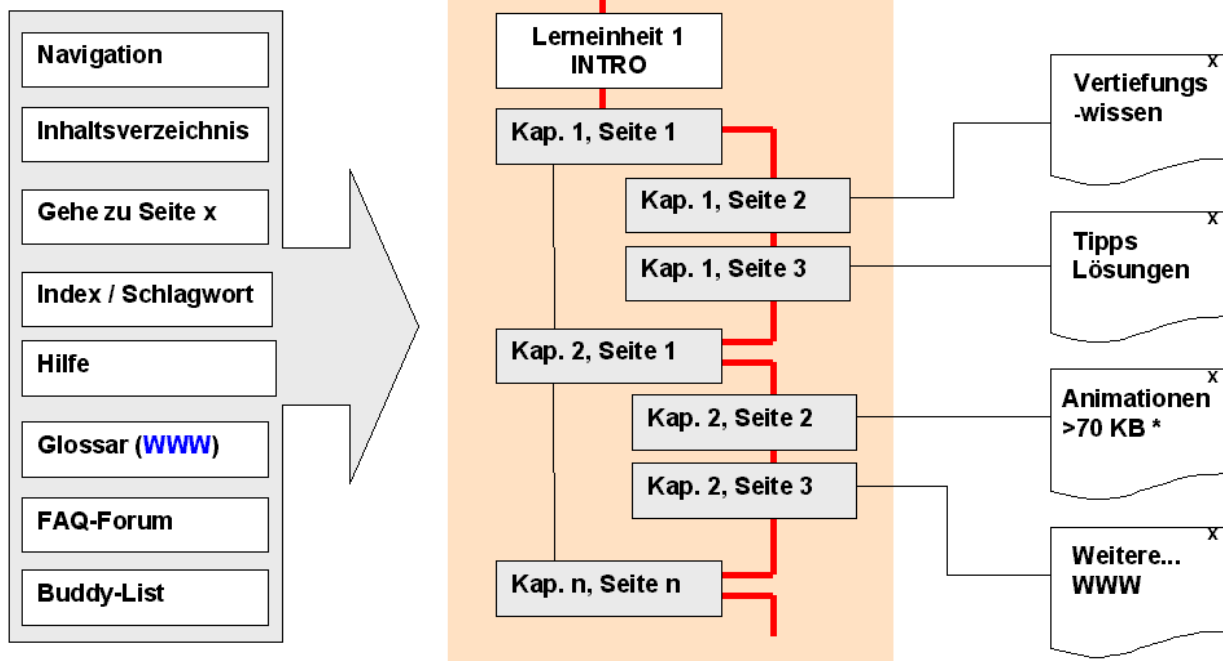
Navigation

Inhaltsverzeichnis

Gehe zu Seite x

Index / Schlagwort

Hilfe

Glossar (WWW)

FAQ-Forum

Buddy-List

Lerneinheit 1
INTRO

Kap. 1, Seite 1

Kap. 1, Seite 2

Kap. 1, Seite 3

Kap. 2, Seite 1

Kap. 2, Seite 2

Kap. 2, Seite 3

Kap. n, Seite n

x
Vertiefungs
-wissen

x
Tipps
Lösungen

x
Animationen
>70 KB *

x
Weitere...
WWW